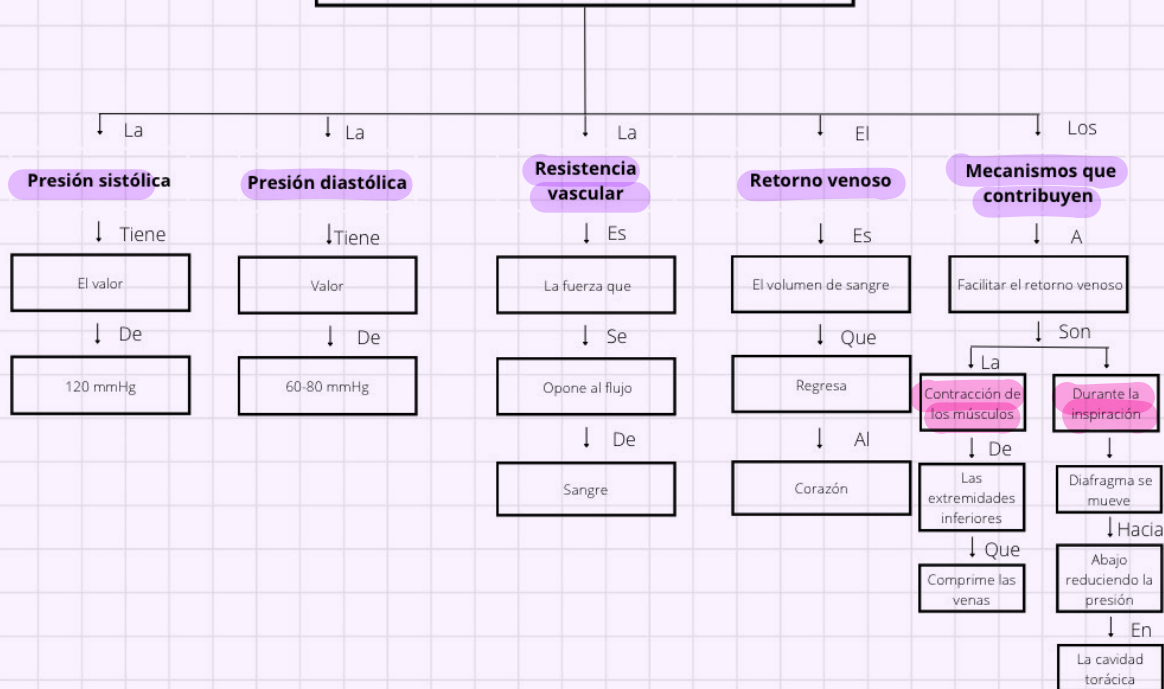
La

Presión sistólica

Tiene

El valor

De

120 mmHg

La

Presión diastólica

Tiene

Valor

De

60-80 mmHg

La

Resistencia vascular

Es

La fuerza que

Se

Opone al flujo

De

Sangre

El

Retorno venoso

Es

El volumen de sangre

Que

Regresa

Al

Corazón

Los

Mecanismos que contribuyen

A

Facilitar el retorno venoso

Son

La

Contracción de los músculos

De

Las extremidades inferiores

Que

Comprime las venas

Durante la inspiración

Diafragma se mueve

Hacia

Abajo reduciendo la presión

En

La cavidad torácica